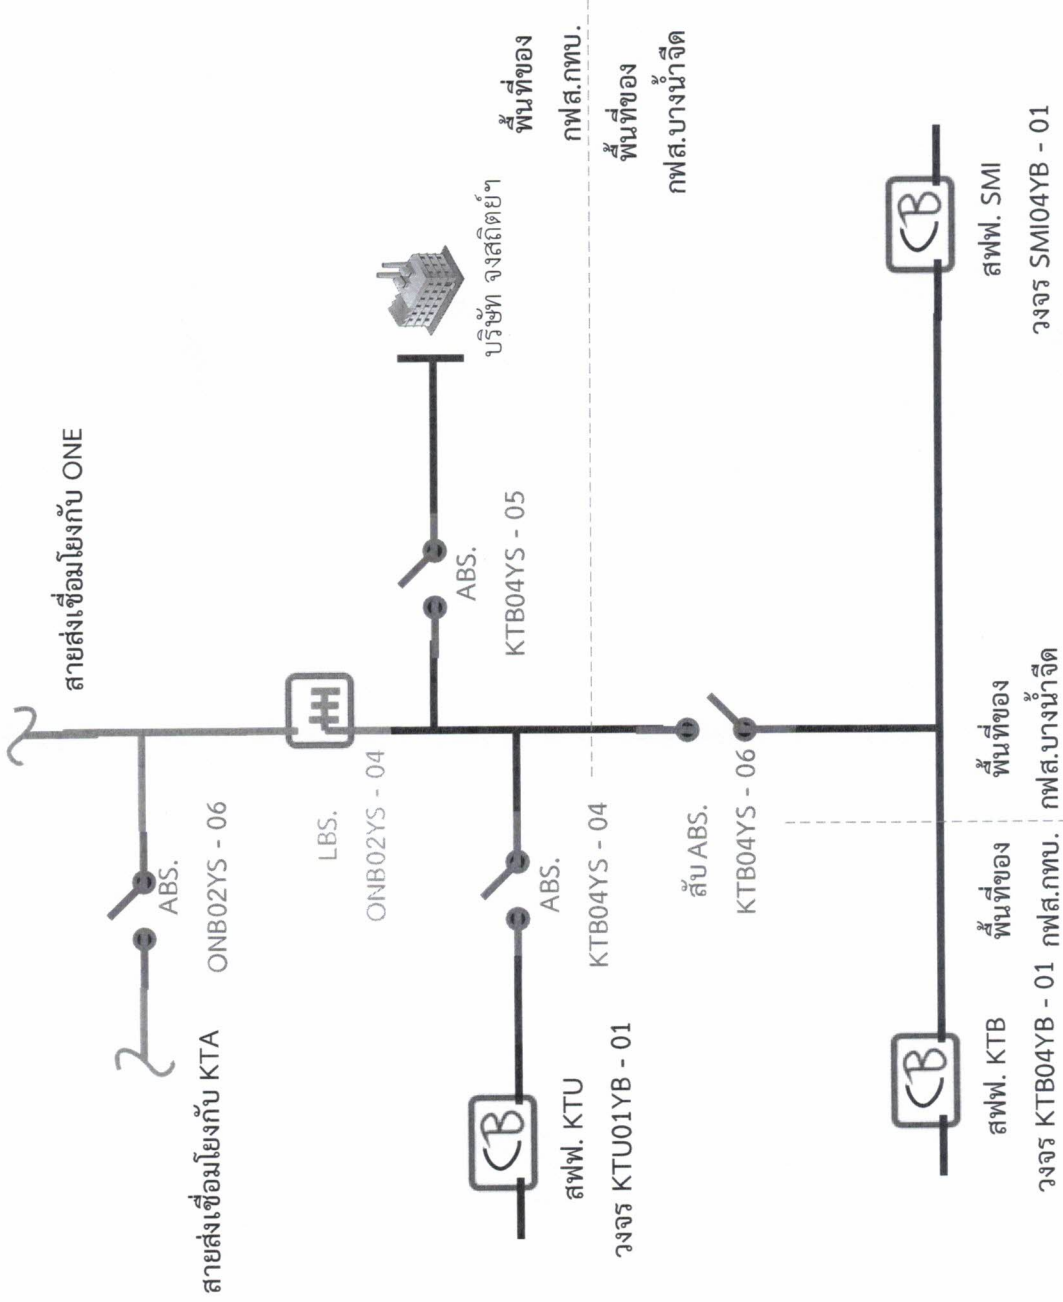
สายส่งเชื่อมโยงกับ ONE

พื้นที่ของ
กฟส.กทบ.

พื้นที่ของ
กฟส.บางน้ำจืด

บริษัท จงสถิตย์ฯ

ABS.
KTB04YS - 05

LBS.
ONB02YS - 04

ABS.
ONB02YS - 06

สายส่งเชื่อมโยงกับ KTA

ABS.
KTB04YS - 04

สับ ABS.
KTB04YS - 06

พื้นที่ของ
กฟส.บางน้ำจืด

พื้นที่ของ
กฟส.กทบ.

สฟฟ. KTU
วงจร KTU01YB - 01

สฟฟ. KTB
วงจร KTB04YB - 01

สฟฟ. SMI
วงจร SMI04YB - 01